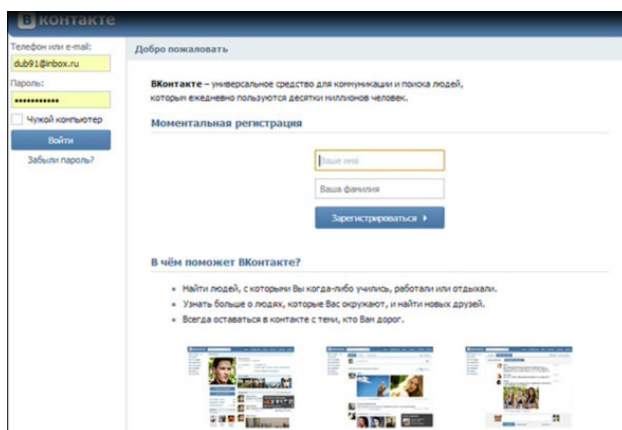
В контакте

Телефон или e-mail:

dub91@inbox.ru

Пароль:

••••••••••••

Чужой компьютер

Войти

Забыли пароль?

Добро пожаловать

ВКонтакте – универсальное средство для коммуникации и поиска людей, которым ежедневно пользуются десятки миллионов человек.

Моментальная регистрация

Ваше имя

Ваша фамилия

Зарегистрироваться

В чём поможет ВКонтакте?

• Найти людей, с которыми Вы когда-либо учились, работали или отдыхали.
• Узнать больше о людях, которые Вас окружают, и найти новых друзей.
• Всегда оставаться в контакте с теми, кто Вам дорог.